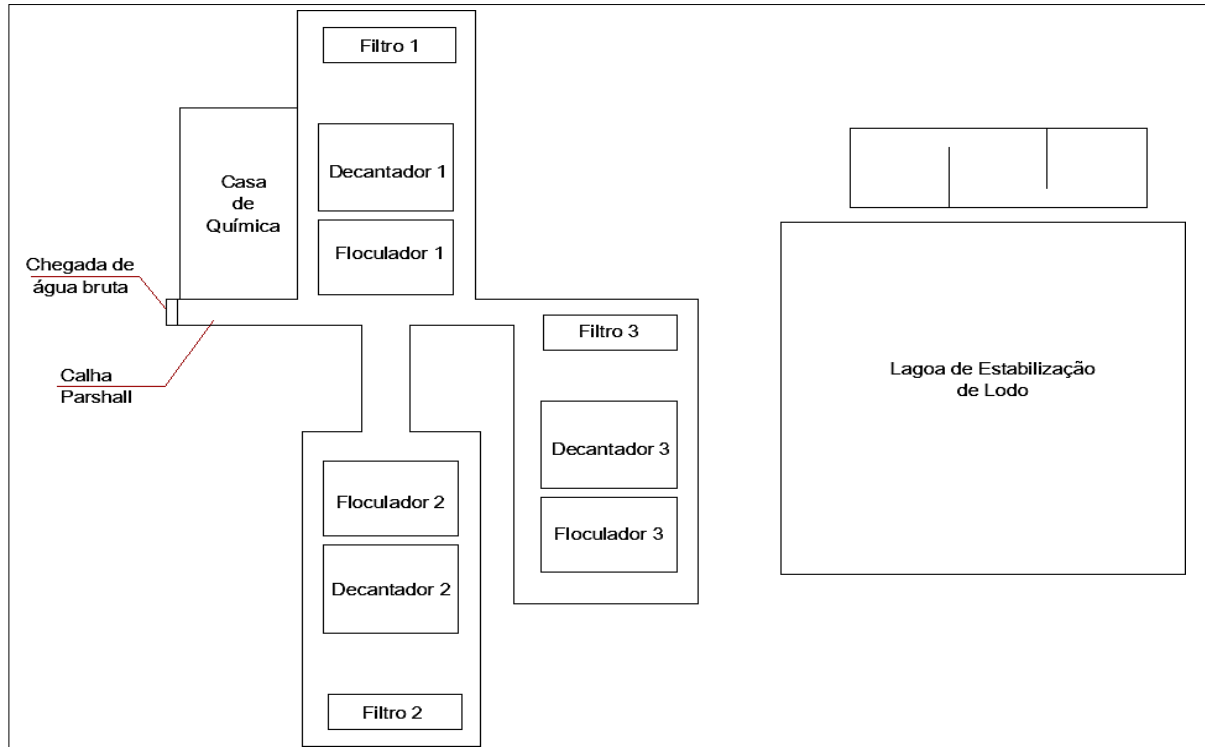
Filtro 1

Casa de Química

Decantador 1

Floculador 1

Chegada de água bruta

Calha Parshall

Filtro 3

Decantador 3

Floculador 3

Floculador 2

Decantador 2

Filtro 2

Lagoa de Estabilização de Lodo